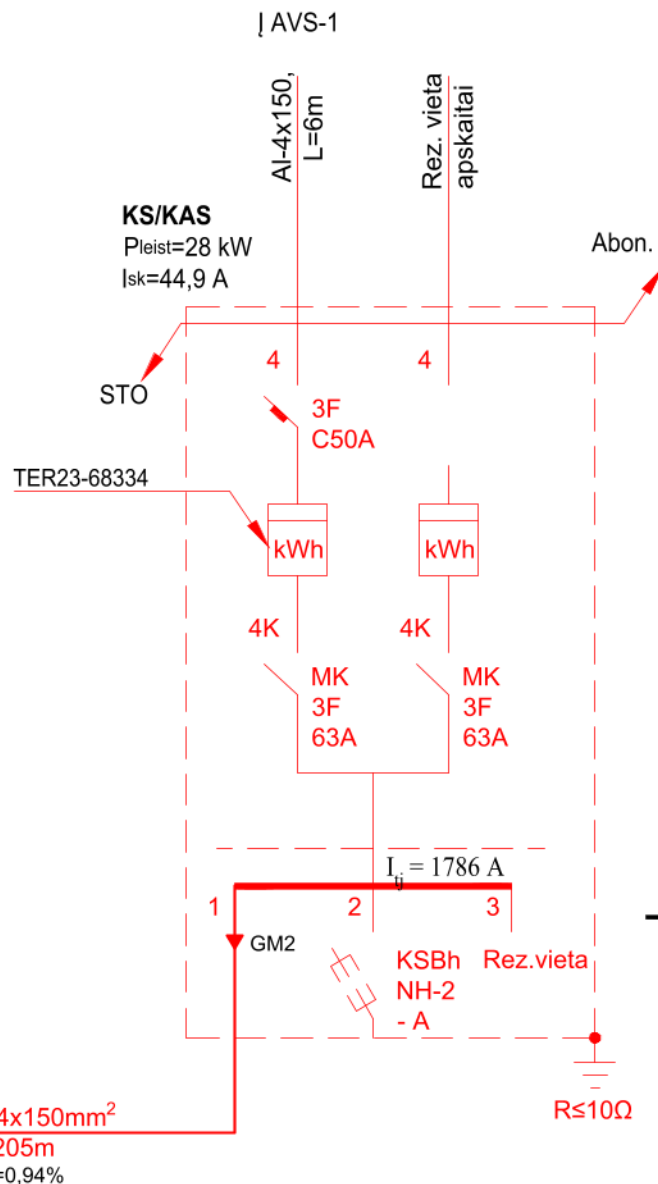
Į AVS-1

Al-4x150, L=6m

Rez. vieta apskaitai

KS/KAS
Pleist=28 kW
Isk=44,9 A

Abon.

STO

4

4

3F
C50A

TER23-68334

kWh

kWh

4K

4K

MK
3F
63A

MK
3F
63A

$I_{tj}$ = 1786 A

1

2

3

GM2

KSBh
NH-2
- A

Rez.vieta

4x150mm$^2$
205m
=0,94%

R≤10Ω